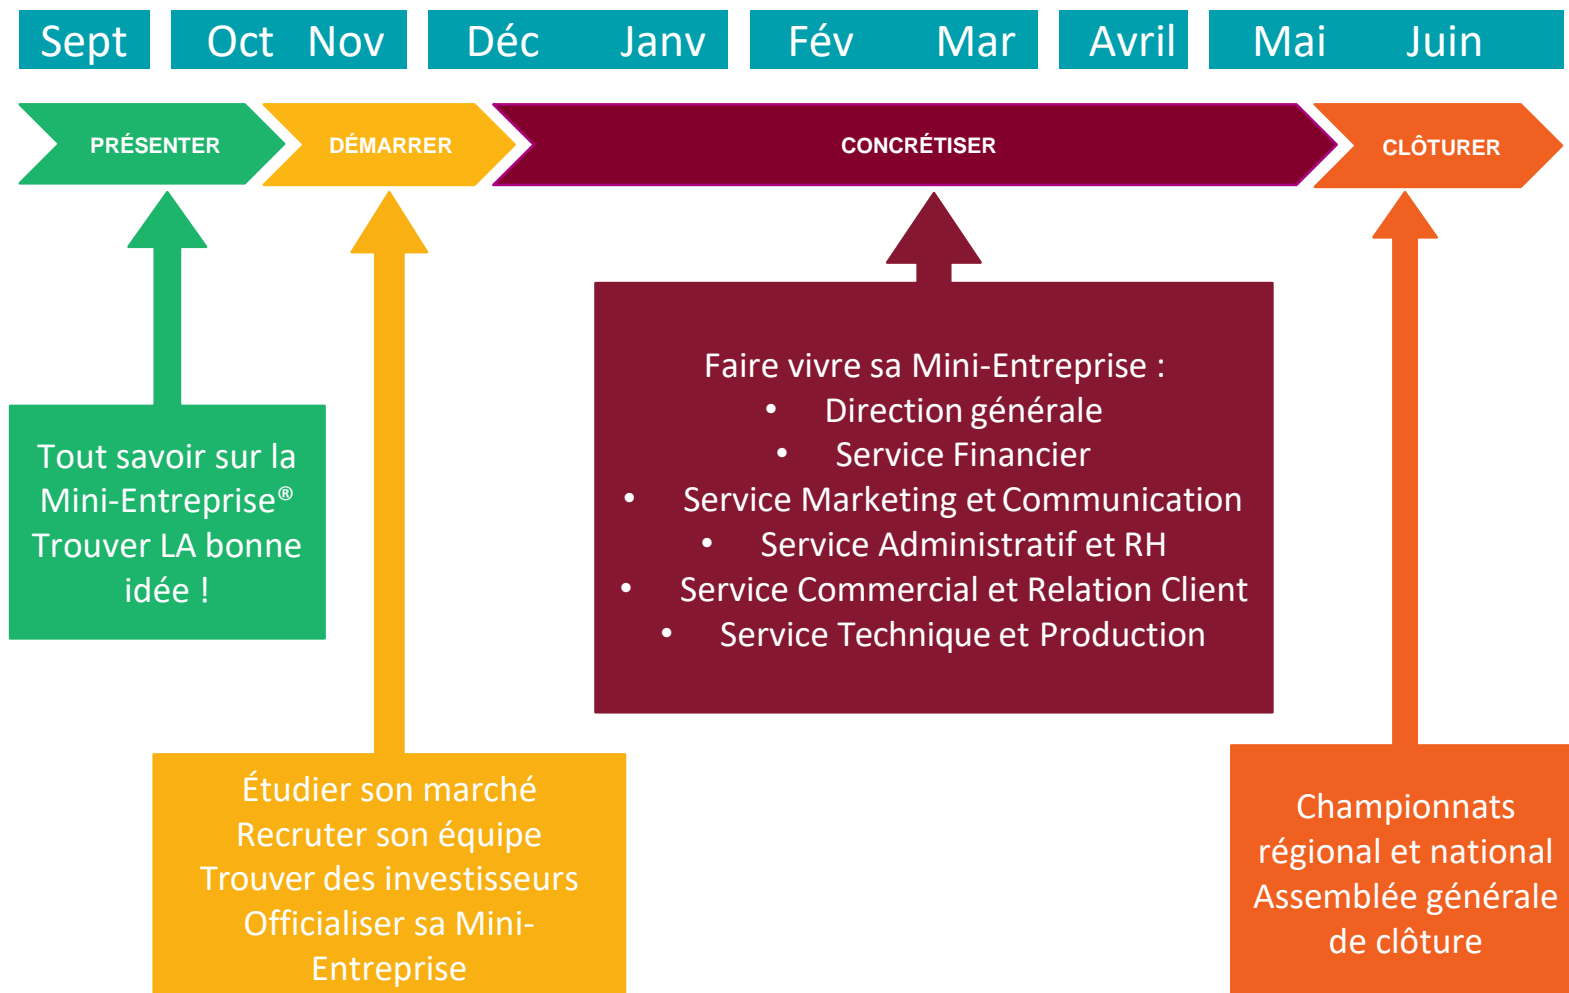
Sept Oct Nov Déc Janv Fév Mar Avril Mai Juin

PRÉSENTER DÉMARRER CONCRÉTISER CLÔTURER

Tout savoir sur la Mini-Entreprise® Trouver LA bonne idée !

Étudier son marché
Recruter son équipe
Trouver des investisseurs
Officialiser sa Mini-Entreprise

Faire vivre sa Mini-Entreprise :
- Direction générale
- Service Financier
- Service Marketing et Communication
- Service Administratif et RH
- Service Commercial et Relation Client
- Service Technique et Production

Championnats régional et national
Assemblée générale de clôture